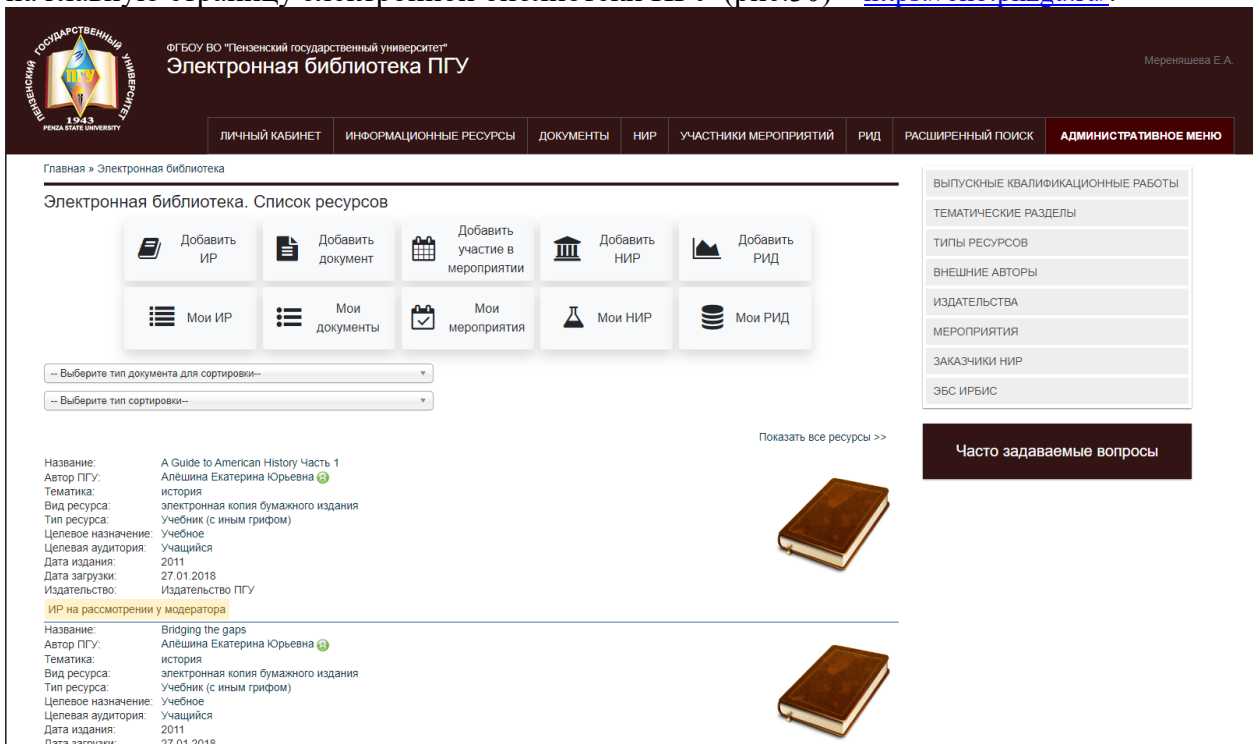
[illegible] страницу электронной библиотеки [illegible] (рис.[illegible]) – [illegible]

ПЕНЗЕНСКИЙ ГОСУДАРСТВЕННЫЙ УНИВЕРСИТЕТ ПГУ 1943 PENZA STATE UNIVERSITY

ФГБОУ ВО "Пензенский государственный университет"
Электронная библиотека ПГУ

Мереняшева Е.А.

ЛИЧНЫЙ КАБИНЕТ | ИНФОРМАЦИОННЫЕ РЕСУРСЫ | ДОКУМЕНТЫ | НИР | УЧАСТНИКИ МЕРОПРИЯТИЙ | РИД | РАСШИРЕННЫЙ ПОИСК | АДМИНИСТРАТИВНОЕ МЕНЮ

Главная » Электронная библиотека

Электронная библиотека. Список ресурсов

Добавить ИР
Добавить документ
Добавить участие в мероприятии
Добавить НИР
Добавить РИД
Мои ИР
Мои документы
Мои мероприятия
Мои НИР
Мои РИД

-- Выберите тип документа для сортировки--
-- Выберите тип сортировки--

Показать все ресурсы >>

Название: A Guide to American History Часть 1
Автор ПГУ: Алёшина Екатерина Юрьевна
Тематика: история
Вид ресурса: электронная копия бумажного издания
Тип ресурса: Учебник (с иным грифом)
Целевое назначение: Учебное
Целевая аудитория: Учащийся
Дата издания: 2011
Дата загрузки: 27.01.2018
Издательство: Издательство ПГУ
ИР на рассмотрении у модератора

Название: Bridging the gaps
Автор ПГУ: Алёшина Екатерина Юрьевна
Тематика: история
Вид ресурса: электронная копия бумажного издания
Тип ресурса: Учебник (с иным грифом)
Целевое назначение: Учебное
Целевая аудитория: Учащийся
Дата издания: 2011
Дата загрузки: 27.01.2018

ВЫПУСКНЫЕ КВАЛИФИКАЦИОННЫЕ РАБОТЫ
ТЕМАТИЧЕСКИЕ РАЗДЕЛЫ
ТИПЫ РЕСУРСОВ
ВНЕШНИЕ АВТОРЫ
ИЗДАТЕЛЬСТВА
МЕРОПРИЯТИЯ
ЗАКАЗЧИКИ НИР
ЭБС ИРБИС

Часто задаваемые вопросы